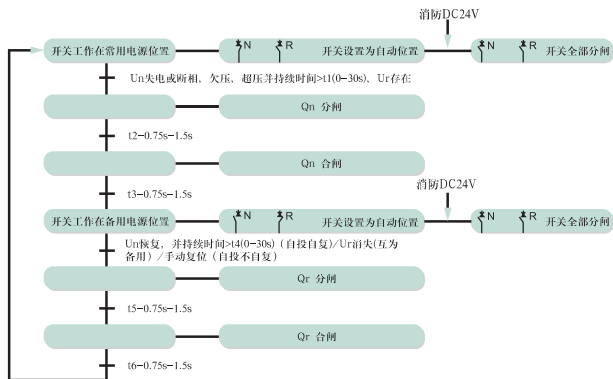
消防DC24V

开关工作在常用电源位置

N R 开关设置为自动位置

N R 开关全部分闸

Un失电或断相、欠压、超压并持续时间>t1(0-30s)，Ur存在

Qn 分闸

t2-0.75s-1.5s

Qn 合闸

t3-0.75s-1.5s

消防DC24V

开关工作在常用电源位置

N R 开关设置为自动位置

N R 开关全部分闸

Un恢复，并持续时间>t4(0-30s)（自投自复）/Ur消失(互为备用)／手动复位（自投不自复）

Qr 分闸

t5-0.75s-1.5s

Qr 合闸

t6-0.75s-1.5s